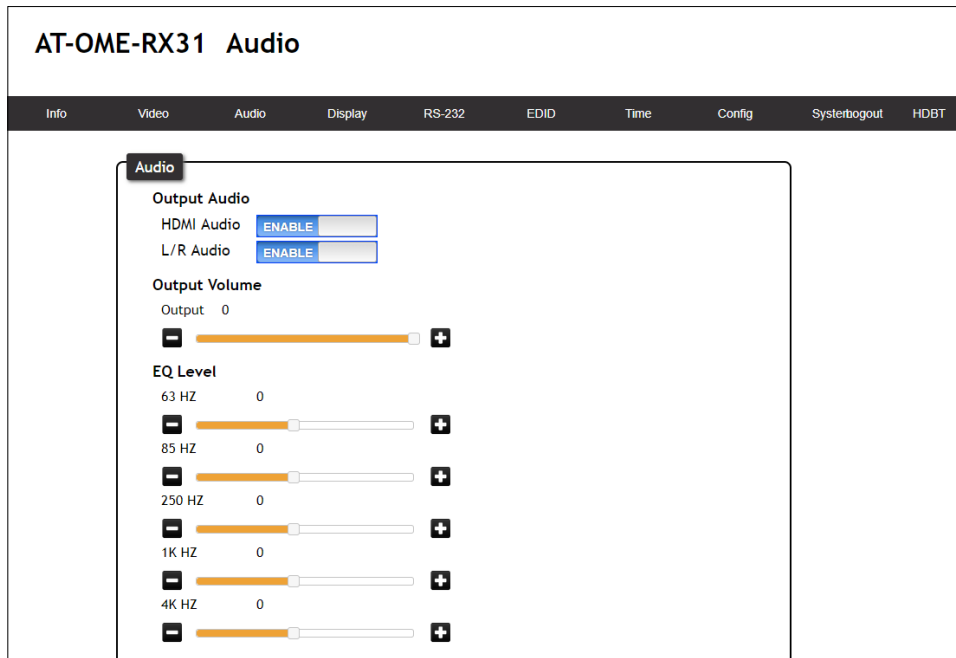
AT-OME-RX31 Audio

Info Video Audio Display RS-232 EDID Time Config Systerbogout HDBT

Audio

Output Audio

HDMI Audio ENABLE

L/R Audio ENABLE

Output Volume

Output 0

EQ Level

63 HZ 0

85 HZ 0

250 HZ 0

1K HZ 0

4K HZ 0